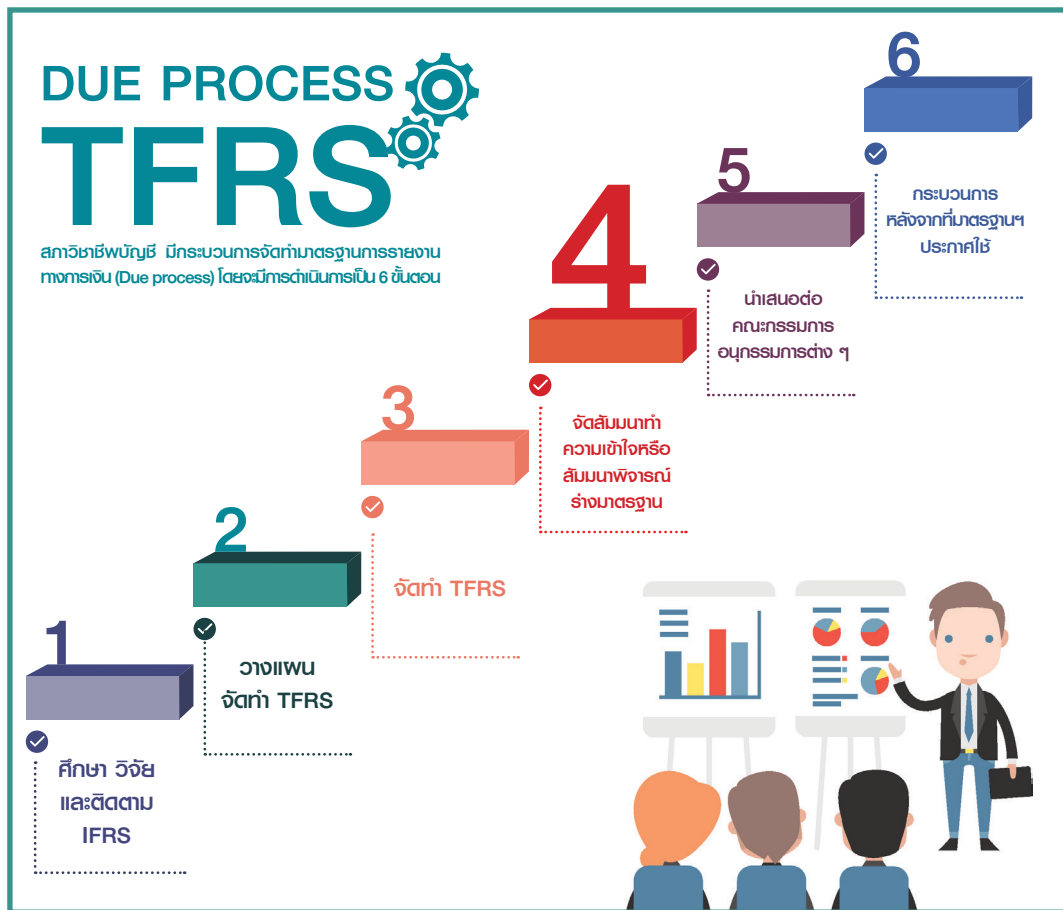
DUE PROCESS
TFRS

สภาวิชาชีพบัญชี มีกระบวนการจัดทำมาตรฐานการรายงานทางการเงิน (Due process) โดยจะมีการดำเนินการเป็น 6 ขั้นตอน

6
กระบวนการหลังจากที่มาตรฐานฯ ประกาศใช้

5
นำเสนอต่อคณะกรรมการ อนุกรรมการต่าง ๆ

4
จัดสัมมนาทำความเข้าใจหรือสัมมนาพิจารณ์ร่างมาตรฐาน

3
จัดทำ TFRS

2
วางแผน จัดทำ TFRS

1
ศึกษา วิจัย และติดตาม IFRS